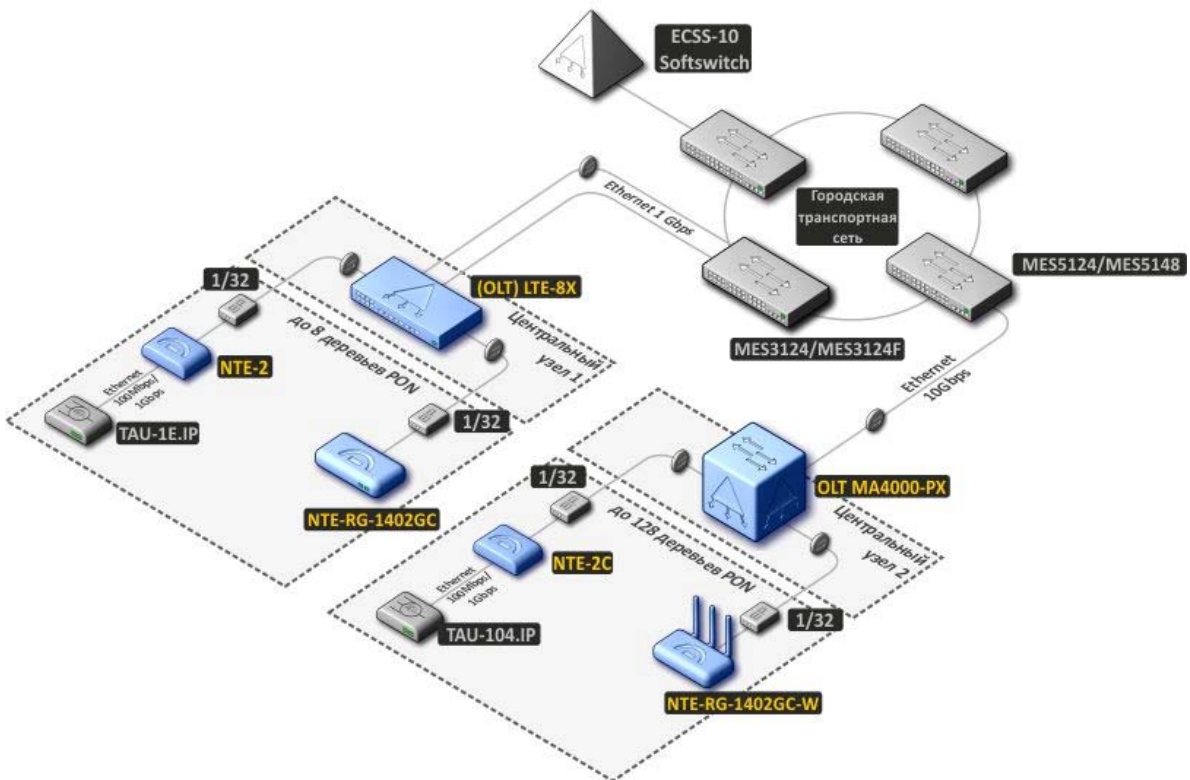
ECSS-10
Softswitch

Ethernet 1 Gbps

Городская транспортная сеть

MES5124/MES5148

1/32

(OLT) LTE-8X

Центральный узел 1

до 8 деревьев PON

NTE-2

MES3124/MES3124F

Ethernet 100Mbps/1Gbps

TAU-1E.IP

1/32

Ethernet 10Gbps

NTE-RG-1402GC

1/32

OLT MA4000-PX

до 128 деревьев PON

Центральный узел 2

NTE-2C

Ethernet 100Mbps/1Gbps

TAU-104.IP

1/32

NTE-RG-1402GC-W